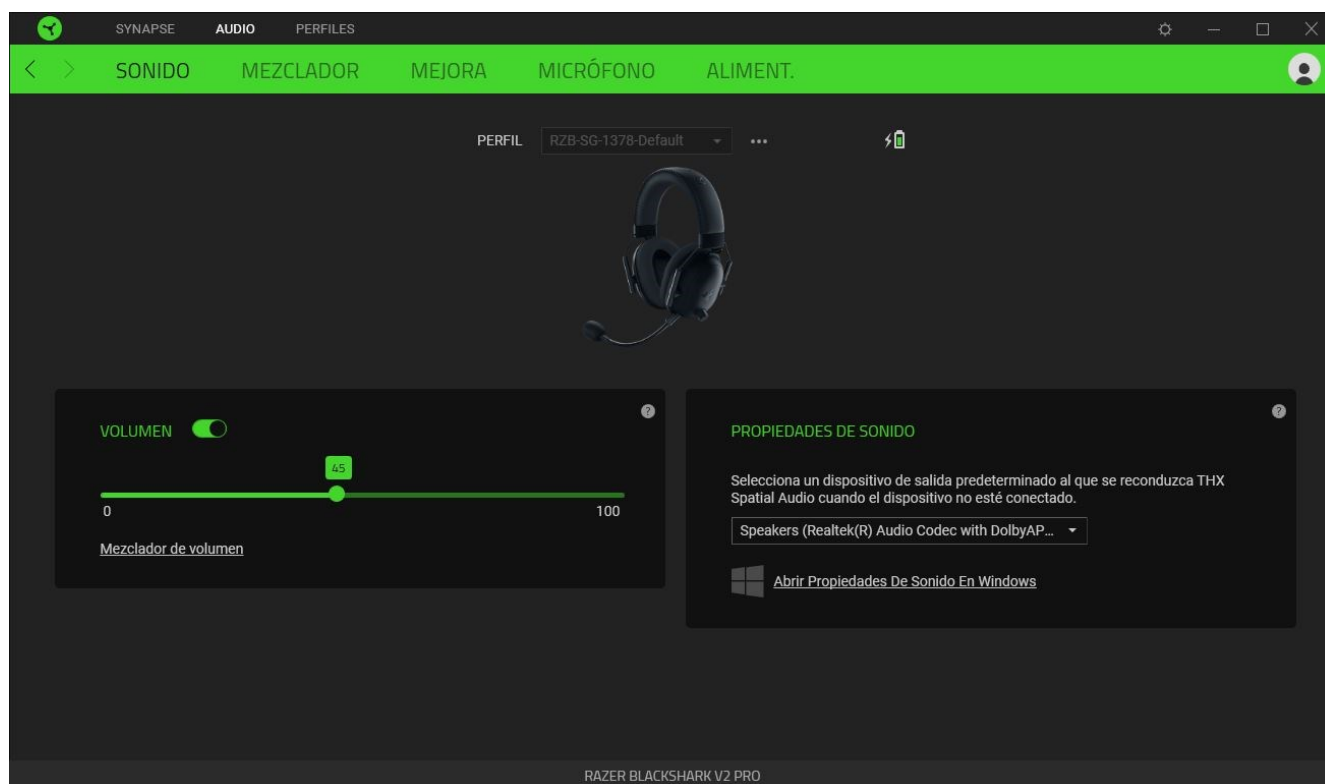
SYNAPSE AUDIO PERFILES

SONIDO MEZCLADOR MEJORA MICRÓFONO ALIMENT.

PERFIL RZB-SG-1378-Default •••

VOLUMEN

45

0

100

Mezclador de volumen

PROPIEDADES DE SONIDO

Selecciona un dispositivo de salida predeterminado al que se reconduzca THX Spatial Audio cuando el dispositivo no esté conectado.

Speakers (Realtek(R) Audio Codec with DolbyAP...

Abrir Propiedades De Sonido En Windows

RAZER BLACKSHARK V2 PRO